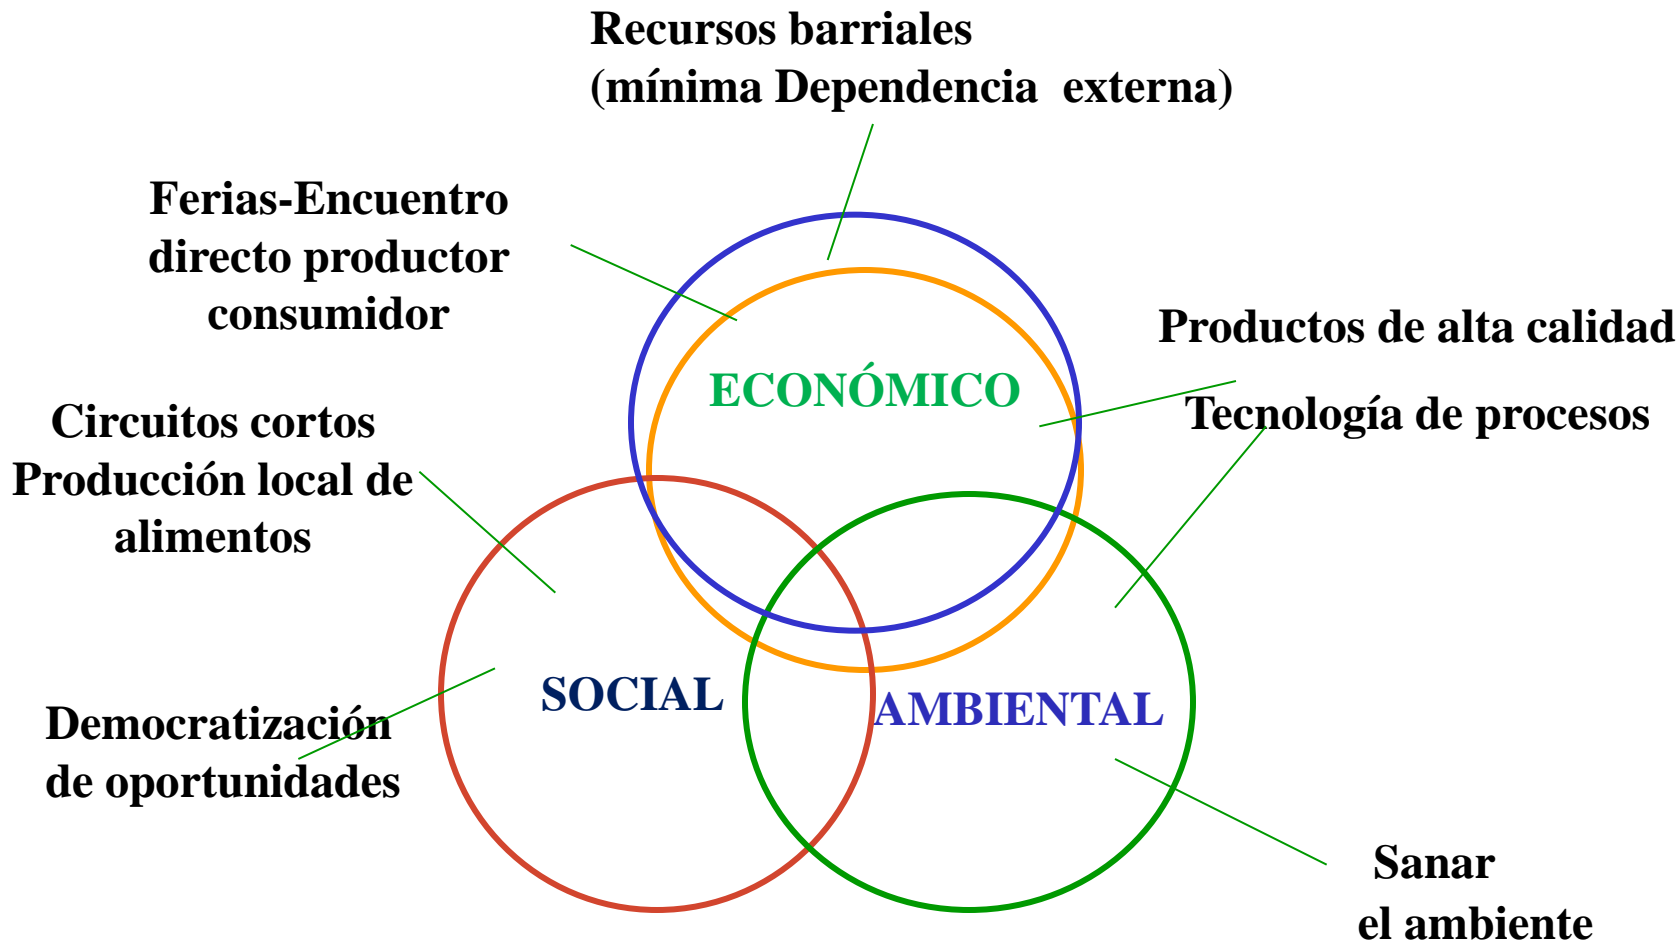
Recursos barriales
(mínima Dependencia externa)

Ferias-Encuentro
directo productor
consumidor

ECONÓMICO

Productos de alta calidad

Tecnología de procesos

Circuitos cortos
Producción local de
alimentos

SOCIAL

AMBIENTAL

Democratización
de oportunidades

Sanar
el ambiente